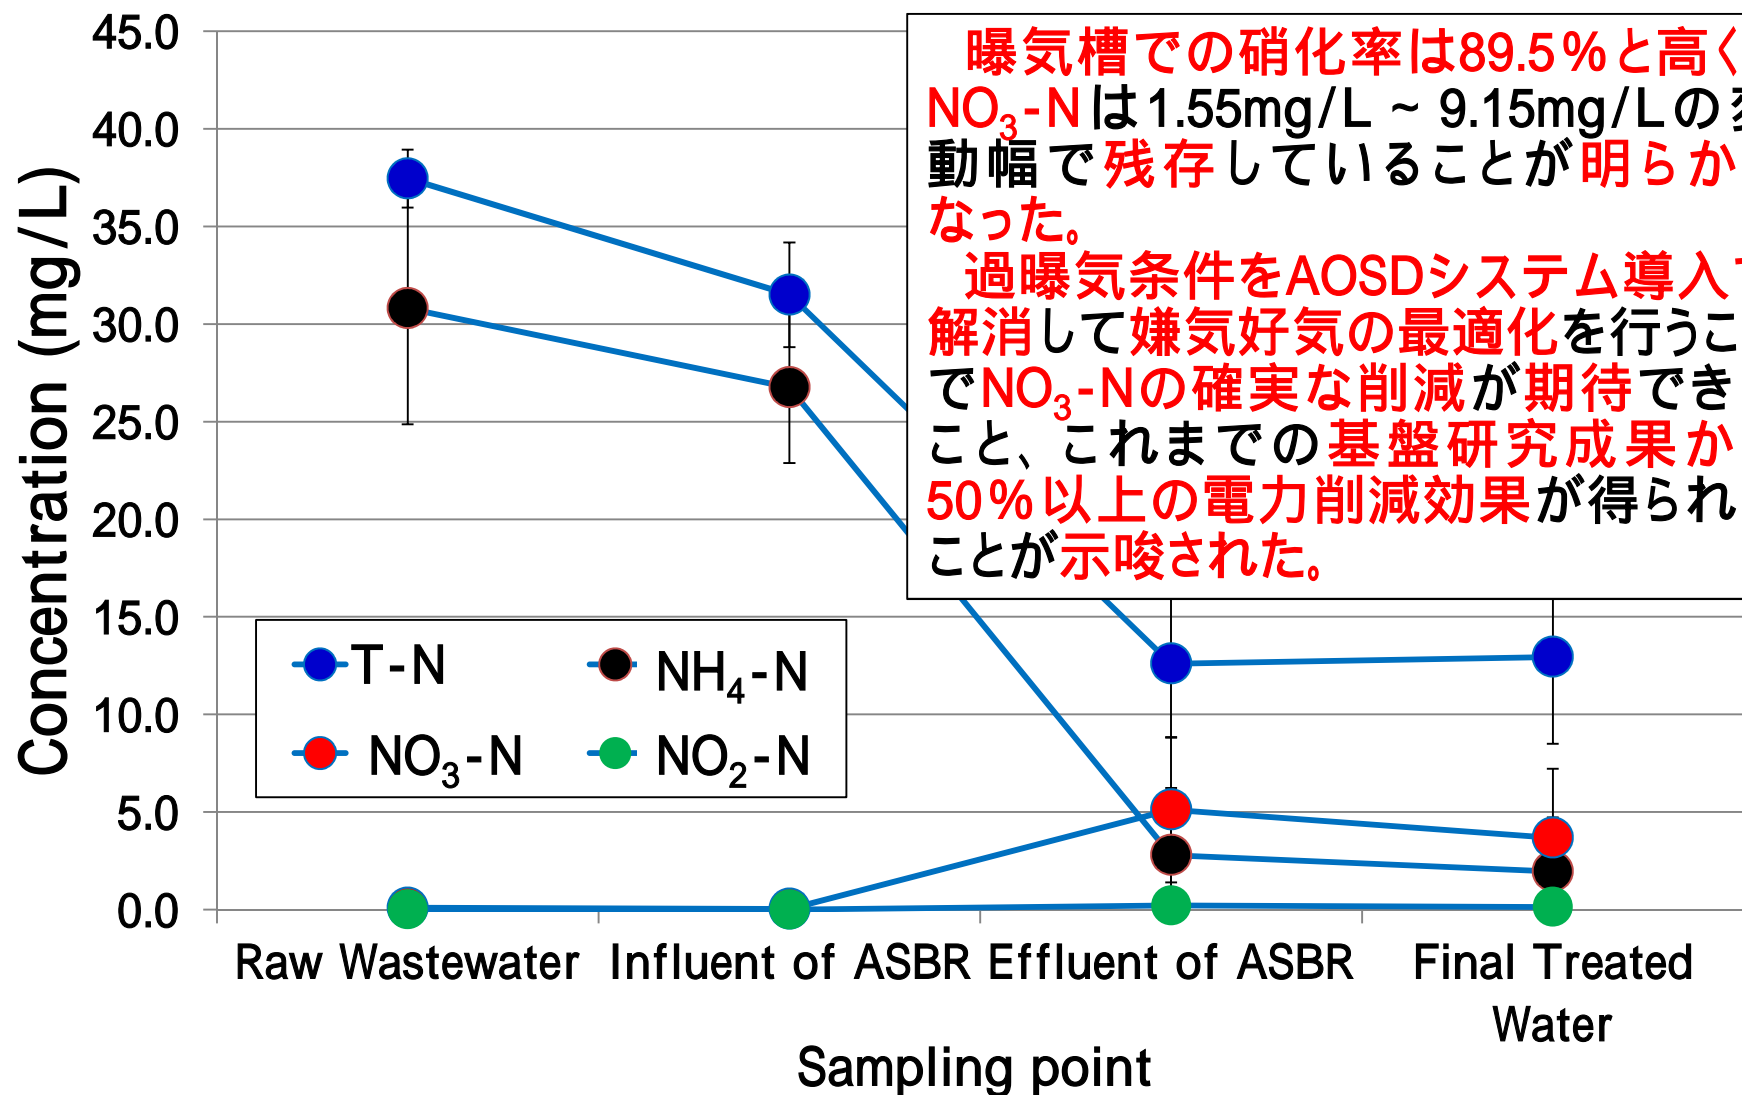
曝気槽での硝化率は89.5%と高く
$NO_3$-Nは1.55mg/L ~ 9.15mg/Lの変動幅で残存していることが明らかになった。

過曝気条件をAOSDシステム導入で解消して嫌気好気の最適化を行うことで$NO_3$-Nの確実な削減が期待できること、これまでの基盤研究成果から50%以上の電力削減効果が得られることが示唆された。

45.0
40.0
35.0
30.0
25.0
20.0
15.0
10.0
5.0
0.0

Concentration (mg/L)

T-N
$NH_4$-N
$NO_3$-N
$NO_2$-N

Raw Wastewater
Influent of ASBR
Effluent of ASBR
Final Treated Water

Sampling point